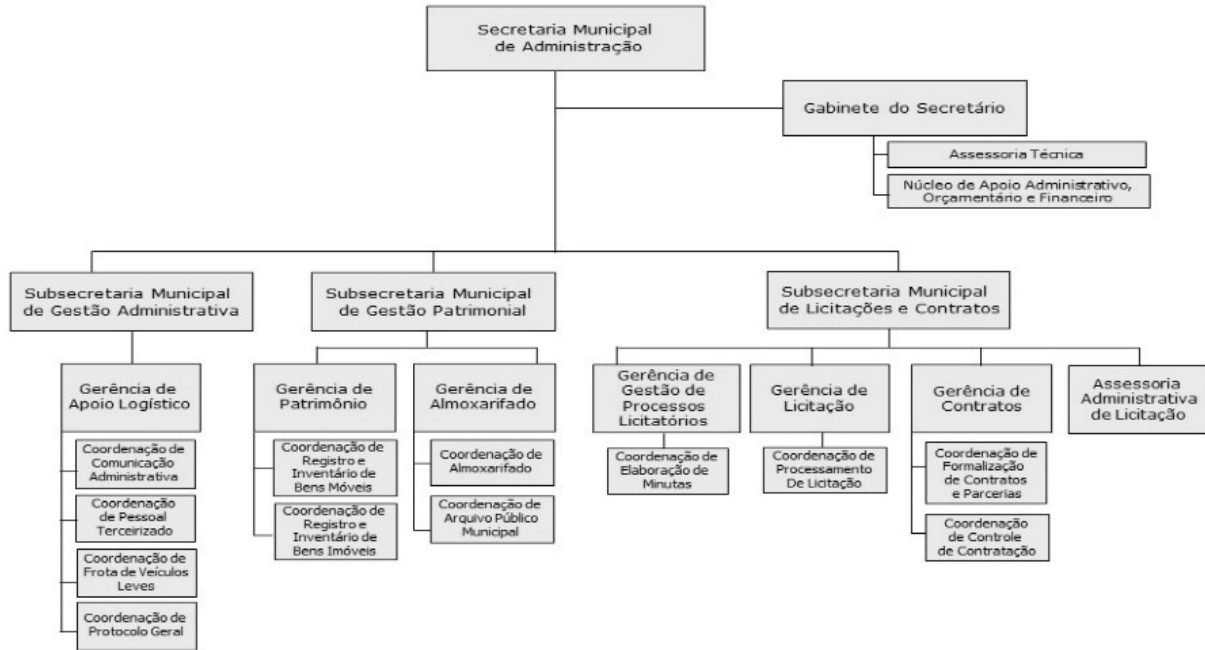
Secretaria Municipal de Administração

Gabinete do Secretário

Assessoria Técnica

Núcleo de Apoio Administrativo, Orçamentário e Financeiro

Subsecretaria Municipal de Gestão Administrativa

Gerência de Apoio Logístico

Coordenação de Comunicação Administrativa

Coordenação de Pessoal Terceirizado

Coordenação de Frota de Veículos Leves

Coordenação de Protocolo Geral

Subsecretaria Municipal de Gestão Patrimonial

Gerência de Patrimônio

Coordenação de Registro e Inventário de Bens Móveis

Coordenação de Registro e Inventário de Bens Imóveis

Gerência de Almoxarifado

Coordenação de Almoxarifado

Coordenação de Arquivo Público Municipal

Subsecretaria Municipal de Licitações e Contratos

Gerência de Gestão de Processos Licitatórios

Coordenação de Elaboração de Minutas

Gerência de Licitação

Coordenação de Processamento De Licitação

Gerência de Contratos

Coordenação de Formalização de Contratos e Parcerias

Coordenação de Controle de Contratação

Assessoria Administrativa de Licitação